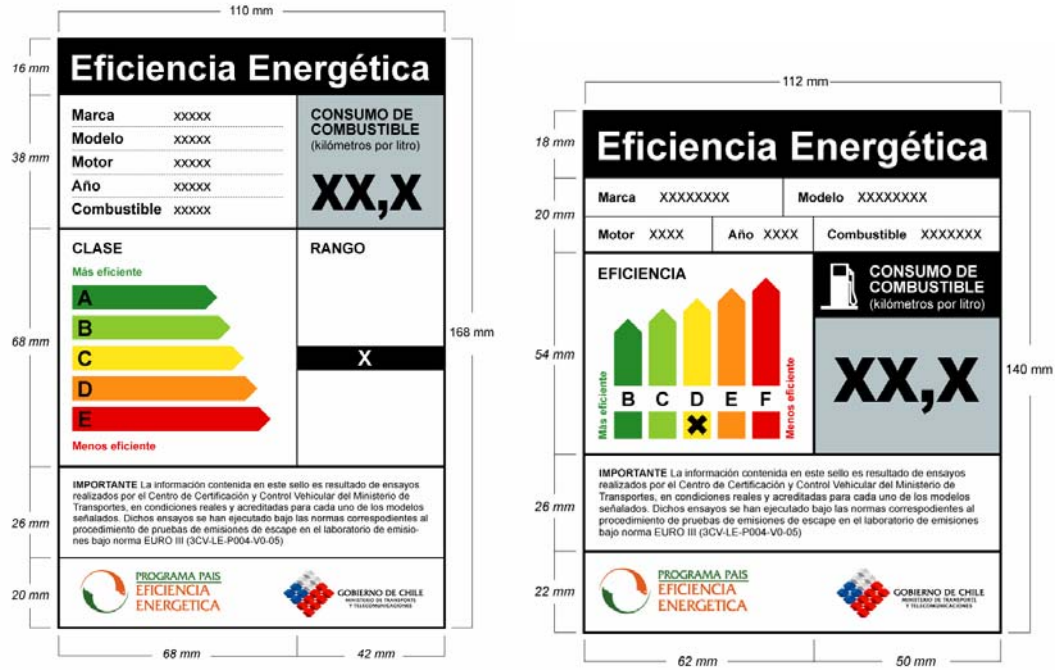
110 mm

16 mm

Eficiencia Energética

38 mm

Marca xxxxx
Modelo xxxxx
Motor xxxxx
Año xxxxx
Combustible xxxxx

CONSUMO DE COMBUSTIBLE
(kilómetros por litro)

XX,X

68 mm

CLASE

Más eficiente

A
B
C
D
E

Menos eficiente

RANGO

X

168 mm

26 mm

IMPORTANTE La información contenida en este sello es resultado de ensayos realizados por el Centro de Certificación y Control Vehicular del Ministerio de Transportes, en condiciones reales y acreditadas para cada uno de los modelos señalados. Dichos ensayos se han ejecutado bajo las normas correspodientes al procedimiento de pruebas de emisiones de escape en el laboratorio de emisiones bajo norma EURO III (3CV-LE-P004-V0-05)

20 mm

PROGRAMA PAIS EFICIENCIA ENERGETICA

GOBIERNO DE CHILE
MINISTERIO DE TRANSPORTE Y TELECOMUNICACIONES

68 mm 42 mm

112 mm

18 mm

Eficiencia Energética

20 mm

Marca XXXXXXXX
Modelo XXXXXXXX
Motor XXXX
Año XXXX
Combustible XXXXXXX

EFICIENCIA

54 mm

Más eficiente

B C D E F

Menos eficiente

CONSUMO DE COMBUSTIBLE
(kilómetros por litro)

XX,X

140 mm

26 mm

IMPORTANTE La información contenida en este sello es resultado de ensayos realizados por el Centro de Certificación y Control Vehicular del Ministerio de Transportes, en condiciones reales y acreditadas para cada uno de los modelos señalados. Dichos ensayos se han ejecutado bajo las normas correspodientes al procedimiento de pruebas de emisiones de escape en el laboratorio de emisiones bajo norma EURO III (3CV-LE-P004-V0-05)

22 mm

PROGRAMA PAIS EFICIENCIA ENERGETICA

GOBIERNO DE CHILE
MINISTERIO DE TRANSPORTE Y TELECOMUNICACIONES

62 mm 50 mm